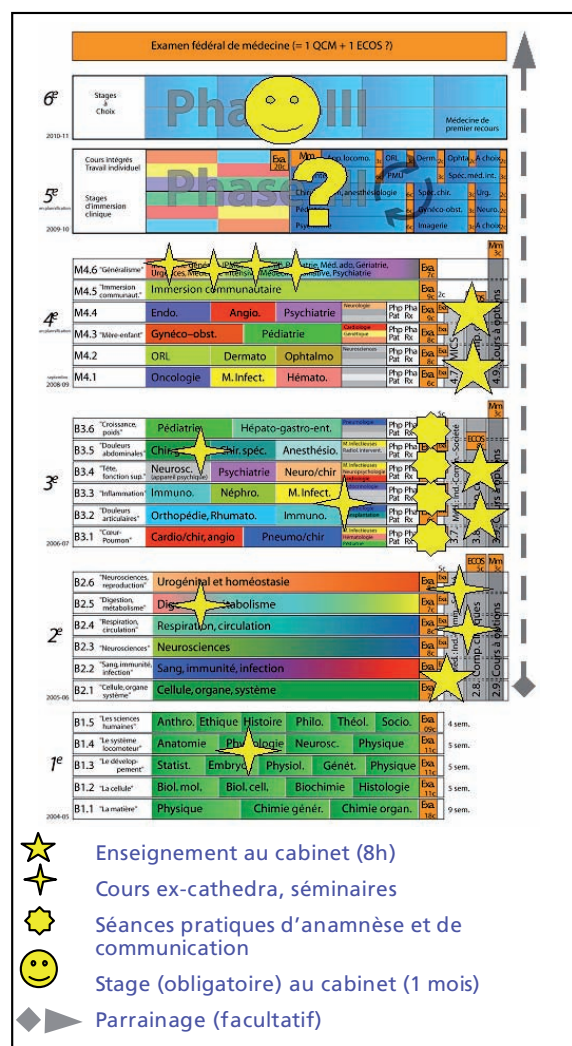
Examen fédéral de médecine (= 1 QCM + 1 ECOS ?)

6e
Stages à Choix
Phase III
Médecine de premier recours
2010-11

5e
Cours intégrés Travail individuel
Stages d'immersion clinique
Phase II
Exa
Mm
Loco. locomo.
ORL
Derm.
Ophta.
A choix
PMU
Spéc.méd.int.
Chir. anesthésiologie
Spéc.chir.
Urg.
Pédi.
Gynéco-obst.
Neuro.
Imagerie
A choix
2009-10

4e
M4.6 "Généralisme" Urgences Méd. ado, Gériatrie, Soins intensifs, Médecine palliative, Psychiatrie
M4.5 "Immersion communaut." Immersion communautaire
M4.4 Endo. Angio. Psychiatrie Neurologie
M4.3 "Mère-enfant" Gynéco-obst. Pédiatrie Cardiologie
M4.2 ORL Dermato Ophtalmo Neurosciences
M4.1 Oncologie M. Infect. Hémato.
Php Pha Pat Rx
Exa
MICS
Cours à options
2008-09

3e
B3.6 "Croissance, poids" Pédiatrie Hépato-gastro-ent.
B3.5 "Douleurs abdominales" Chir. Chir. spéc. Anesthésio. M. infectieuses Radiol. interven.
B3.4 "Tête, fonction sup." Neurosc. (appareil psychique) Psychiatrie Neuro/chir
B3.3 "Inflammation" Immuno. Néphro. M. Infect.
B3.2 "Douleurs articulaires" Orthopédie, Rhumato. Immuno.
B3.1 "Cœur-Poumon" Cardio/chir, angio Pneumo/chir M. infectieuses Hématologie
Php Pha Pat Rx
Exa
ECOS
Mm
Cours à options
2006-07

2e
B2.6 "Neurosciences, reproduction" Urogénital et homéostasie
B2.5 "Digestion, métabolisme" Digestion, métabolisme
B2.4 "Respiration, circulation" Respiration, circulation
B2.3 "Neurosciences" Neurosciences
B2.2 "Sang, immunité, infection" Sang, immunité, infection
B2.1 "Cellule, organe système" Cellule, organe, système
Exa
Mm
2.8 Comp. cliniques
2.9 Cours à options
2005-06

1e
B1.5 "Les sciences humaines" Anthro. Ethique Histoire Philo. Théol. Socio. Exa 4 sem.
B1.4 "Le système locomoteur" Anatomie Physiologie Neurosc. Physique Exa 5 sem.
B1.3 "Le développement" Statist. Embryo. Physiol. Génét. Physique Exa 5 sem.
B1.2 "La cellule" Biol. mol. Biol. cell. Biochimie Histologie Exa 5 sem.
B1.1 "La matière" Physique Chimie génér. Chimie organ. Exa 9 sem.
2004-05

Enseignement au cabinet (8h)
Cours ex-cathedra, séminaires
Séances pratiques d'anamnèse et de communication
Stage (obligatoire) au cabinet (1 mois)
Parrainage (facultatif)